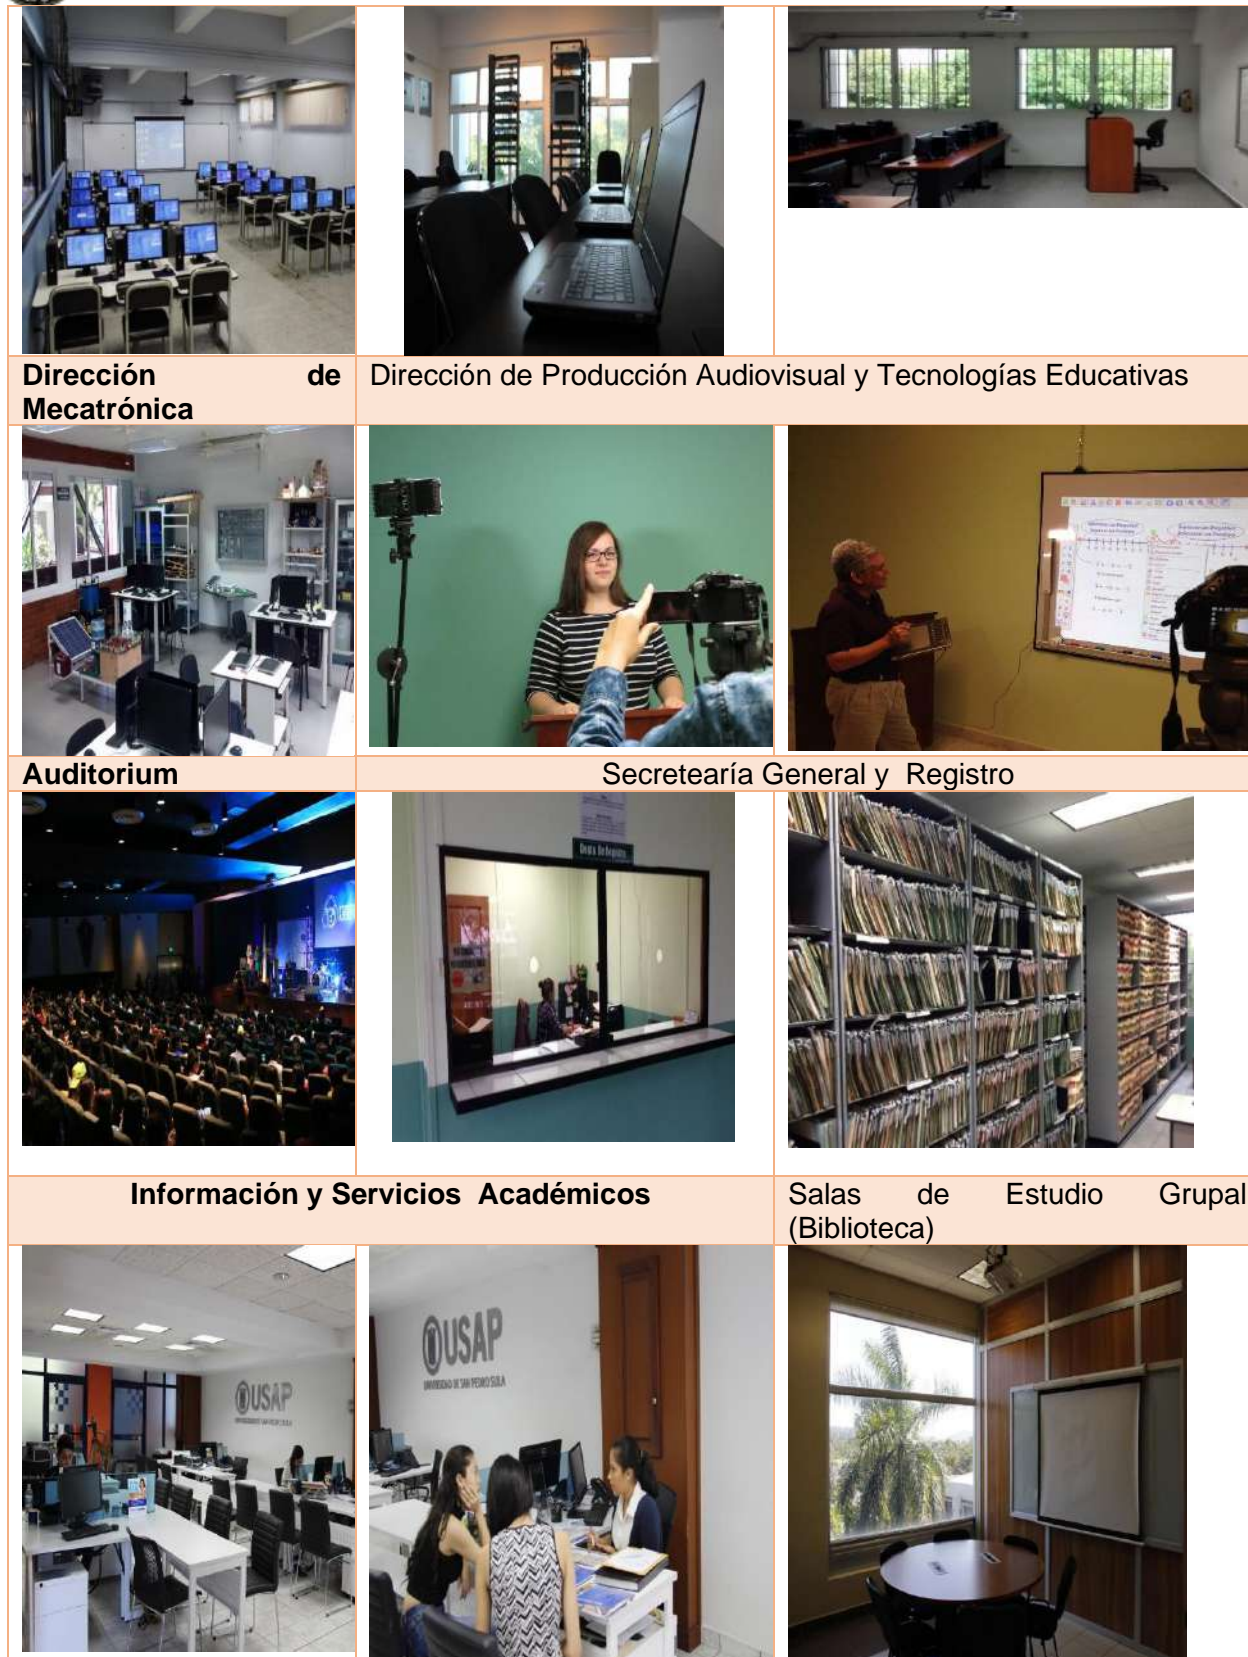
| | | |
|---|---|---|
| **Dirección de Mecatrónica** | Dirección de Producción Audiovisual y Tecnologías Educativas | |
| **Auditorium** | Secretearía General y Registro | |
| **Información y Servicios Académicos** | | Salas de Estudio Grupal (Biblioteca) |

USAP
UNIVERSIDAD DE SAN PEDRO SULA

USAP
UNIVERSIDAD DE SAN PEDRO SULA